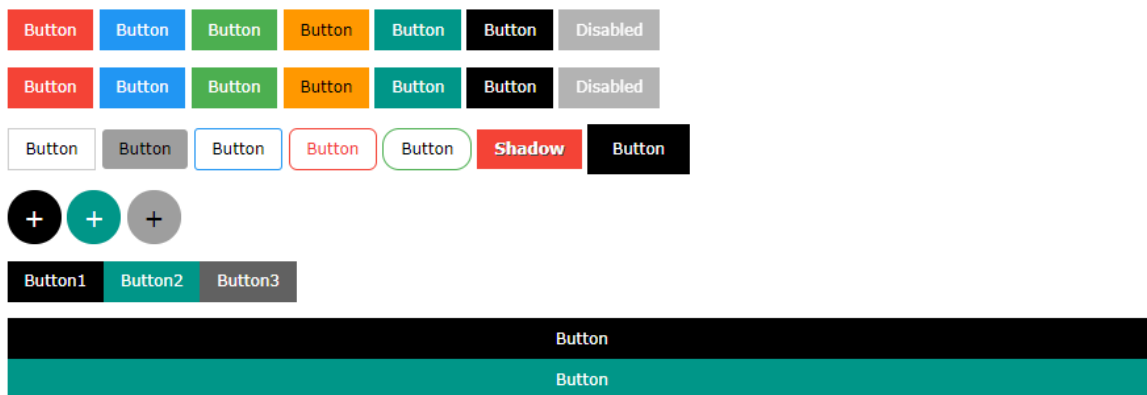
Button Button Button Button Button Button Disabled

Button Button Button Button Button Button Disabled

Button Button Button Button Button Shadow Button

+ + +

Button1 Button2 Button3

Button

Button